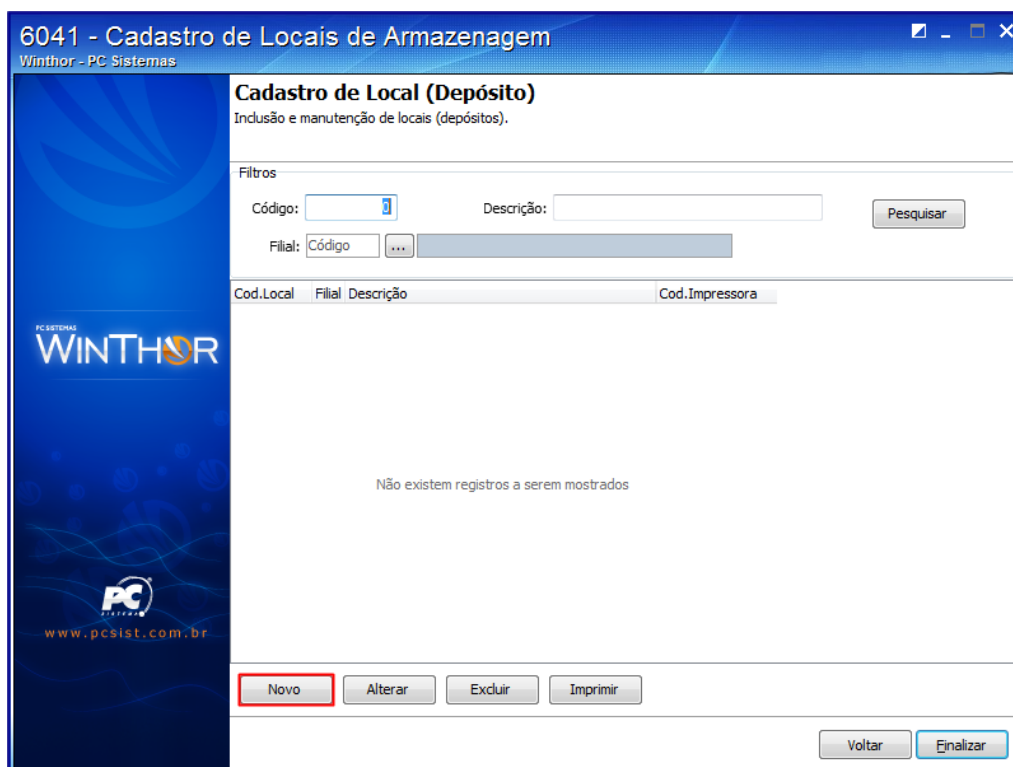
6041 - Cadastro de Locais de Armazenagem
Winthor - PC Sistemas

Cadastro de Local (Depósito)
Inclusão e manutenção de locais (depósitos).

Filtros
Código: 0
Descrição:
Pesquisar
Filial: Código ...

| Cod.Local | Filial | Descrição | Cod.Impressora |
|---|---|---|---|

Não existem registros a serem mostrados

PC SISTEMAS
WINTHOR

PC
SISTEMAS
www.pcsist.com.br

Novo
Alterar
Excluir
Imprimir

Voltar
Finalizar